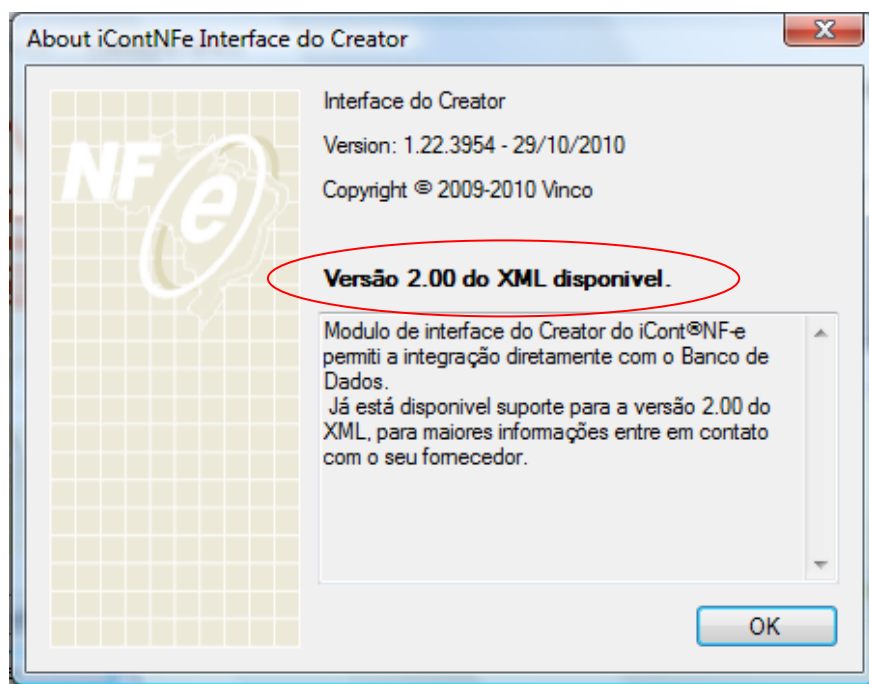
About iContNFe Interface do Creator

NFe

Interface do Creator

Version: 1.22.3954 - 29/10/2010

Copyright © 2009-2010 Vinco

Versão 2.00 do XML disponivel.

Modulo de interface do Creator do iCont®NF-e permiti a integração diretamente com o Banco de Dados.
Já está disponivel suporte para a versão 2.00 do XML, para maiores informações entre em contato com o seu fornecedor.

OK